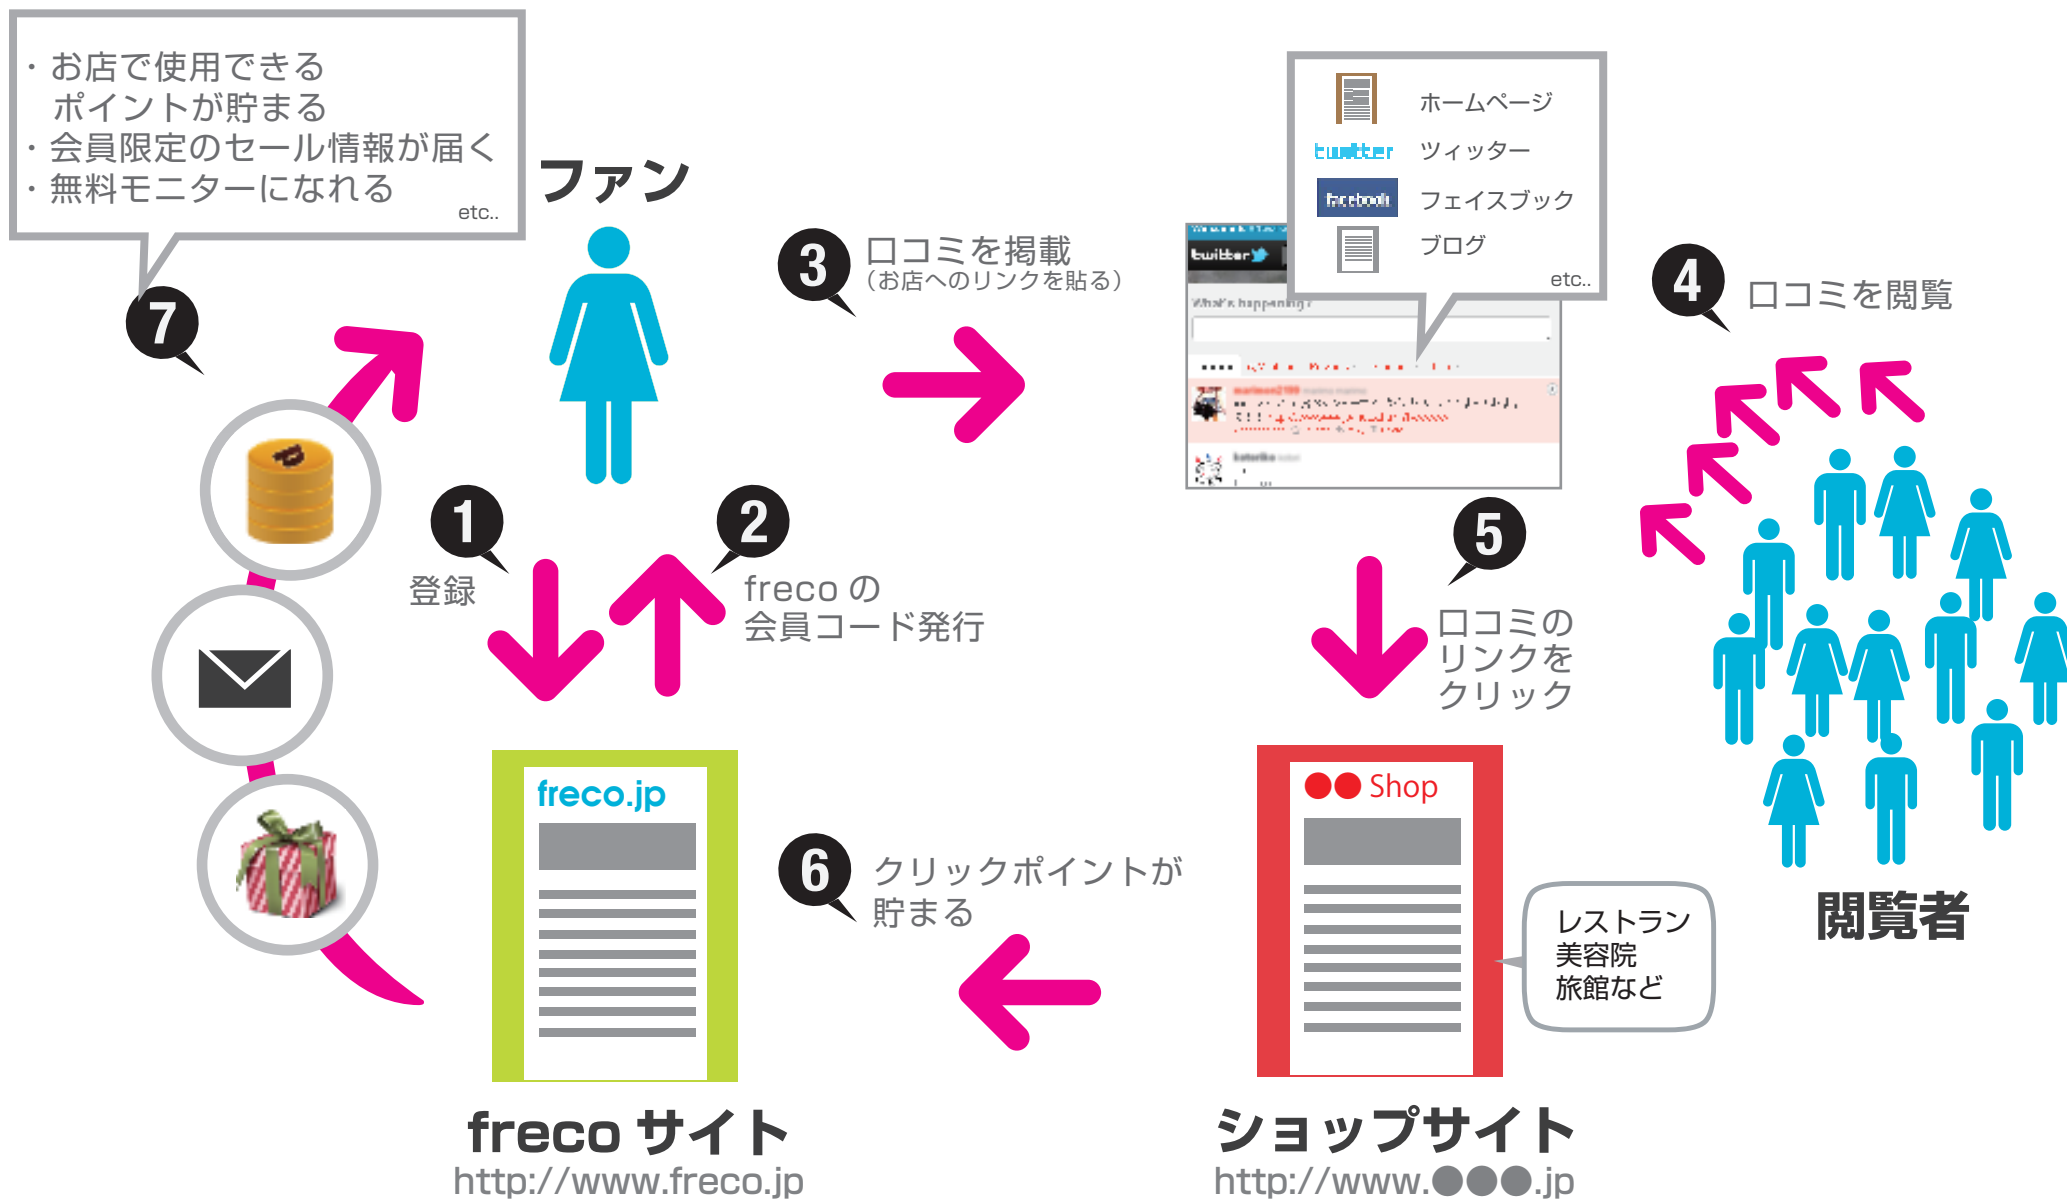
・お店で使用できる
ポイントが貯まる
・会員限定のセール情報が届く
・無料モニターになれる
etc..

ファン

7

3 口コミを掲載
（お店へのリンクを貼る）

ホームページ
twitter ツィッター
facebook フェイスブック
ブログ
etc..

4 口コミを閲覧

1 登録

2 freco の
会員コード発行

5 口コミの
リンクを
クリック

閲覧者

freco.jp

●● Shop

6 クリックポイントが
貯まる

レストラン
美容院
旅館など

freco サイト
http://www.freco.jp

ショップサイト
http://www.●●●.jp